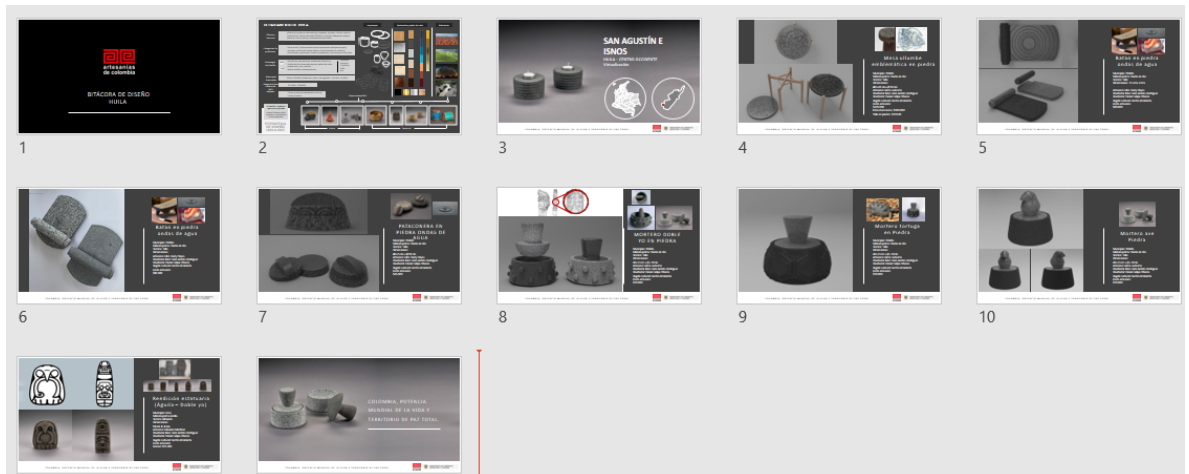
artesanías de colombia

BITÁCORA DE DISEÑO
HUILA

1

2

SAN AGUSTÍN E ISNOS

3

Mesa allumbe emblemática en piedra

4

Batea en piedra andas de agua

5

6

Batea en piedra andas de agua

7

PATACONERA EN PIEDRA ONDAS DE AGUA

8

MORTERO DOBLE YO EN PIEDRA

9

Mortero tortuga en Piedra

10

Mortero ave Piedra

Recordia estatuaria (Águila + Doble yo)

COLOMBIA, POTENCIA MUNDIAL DE LA VIDA Y TERRITORIO DE PAZ TOTAL